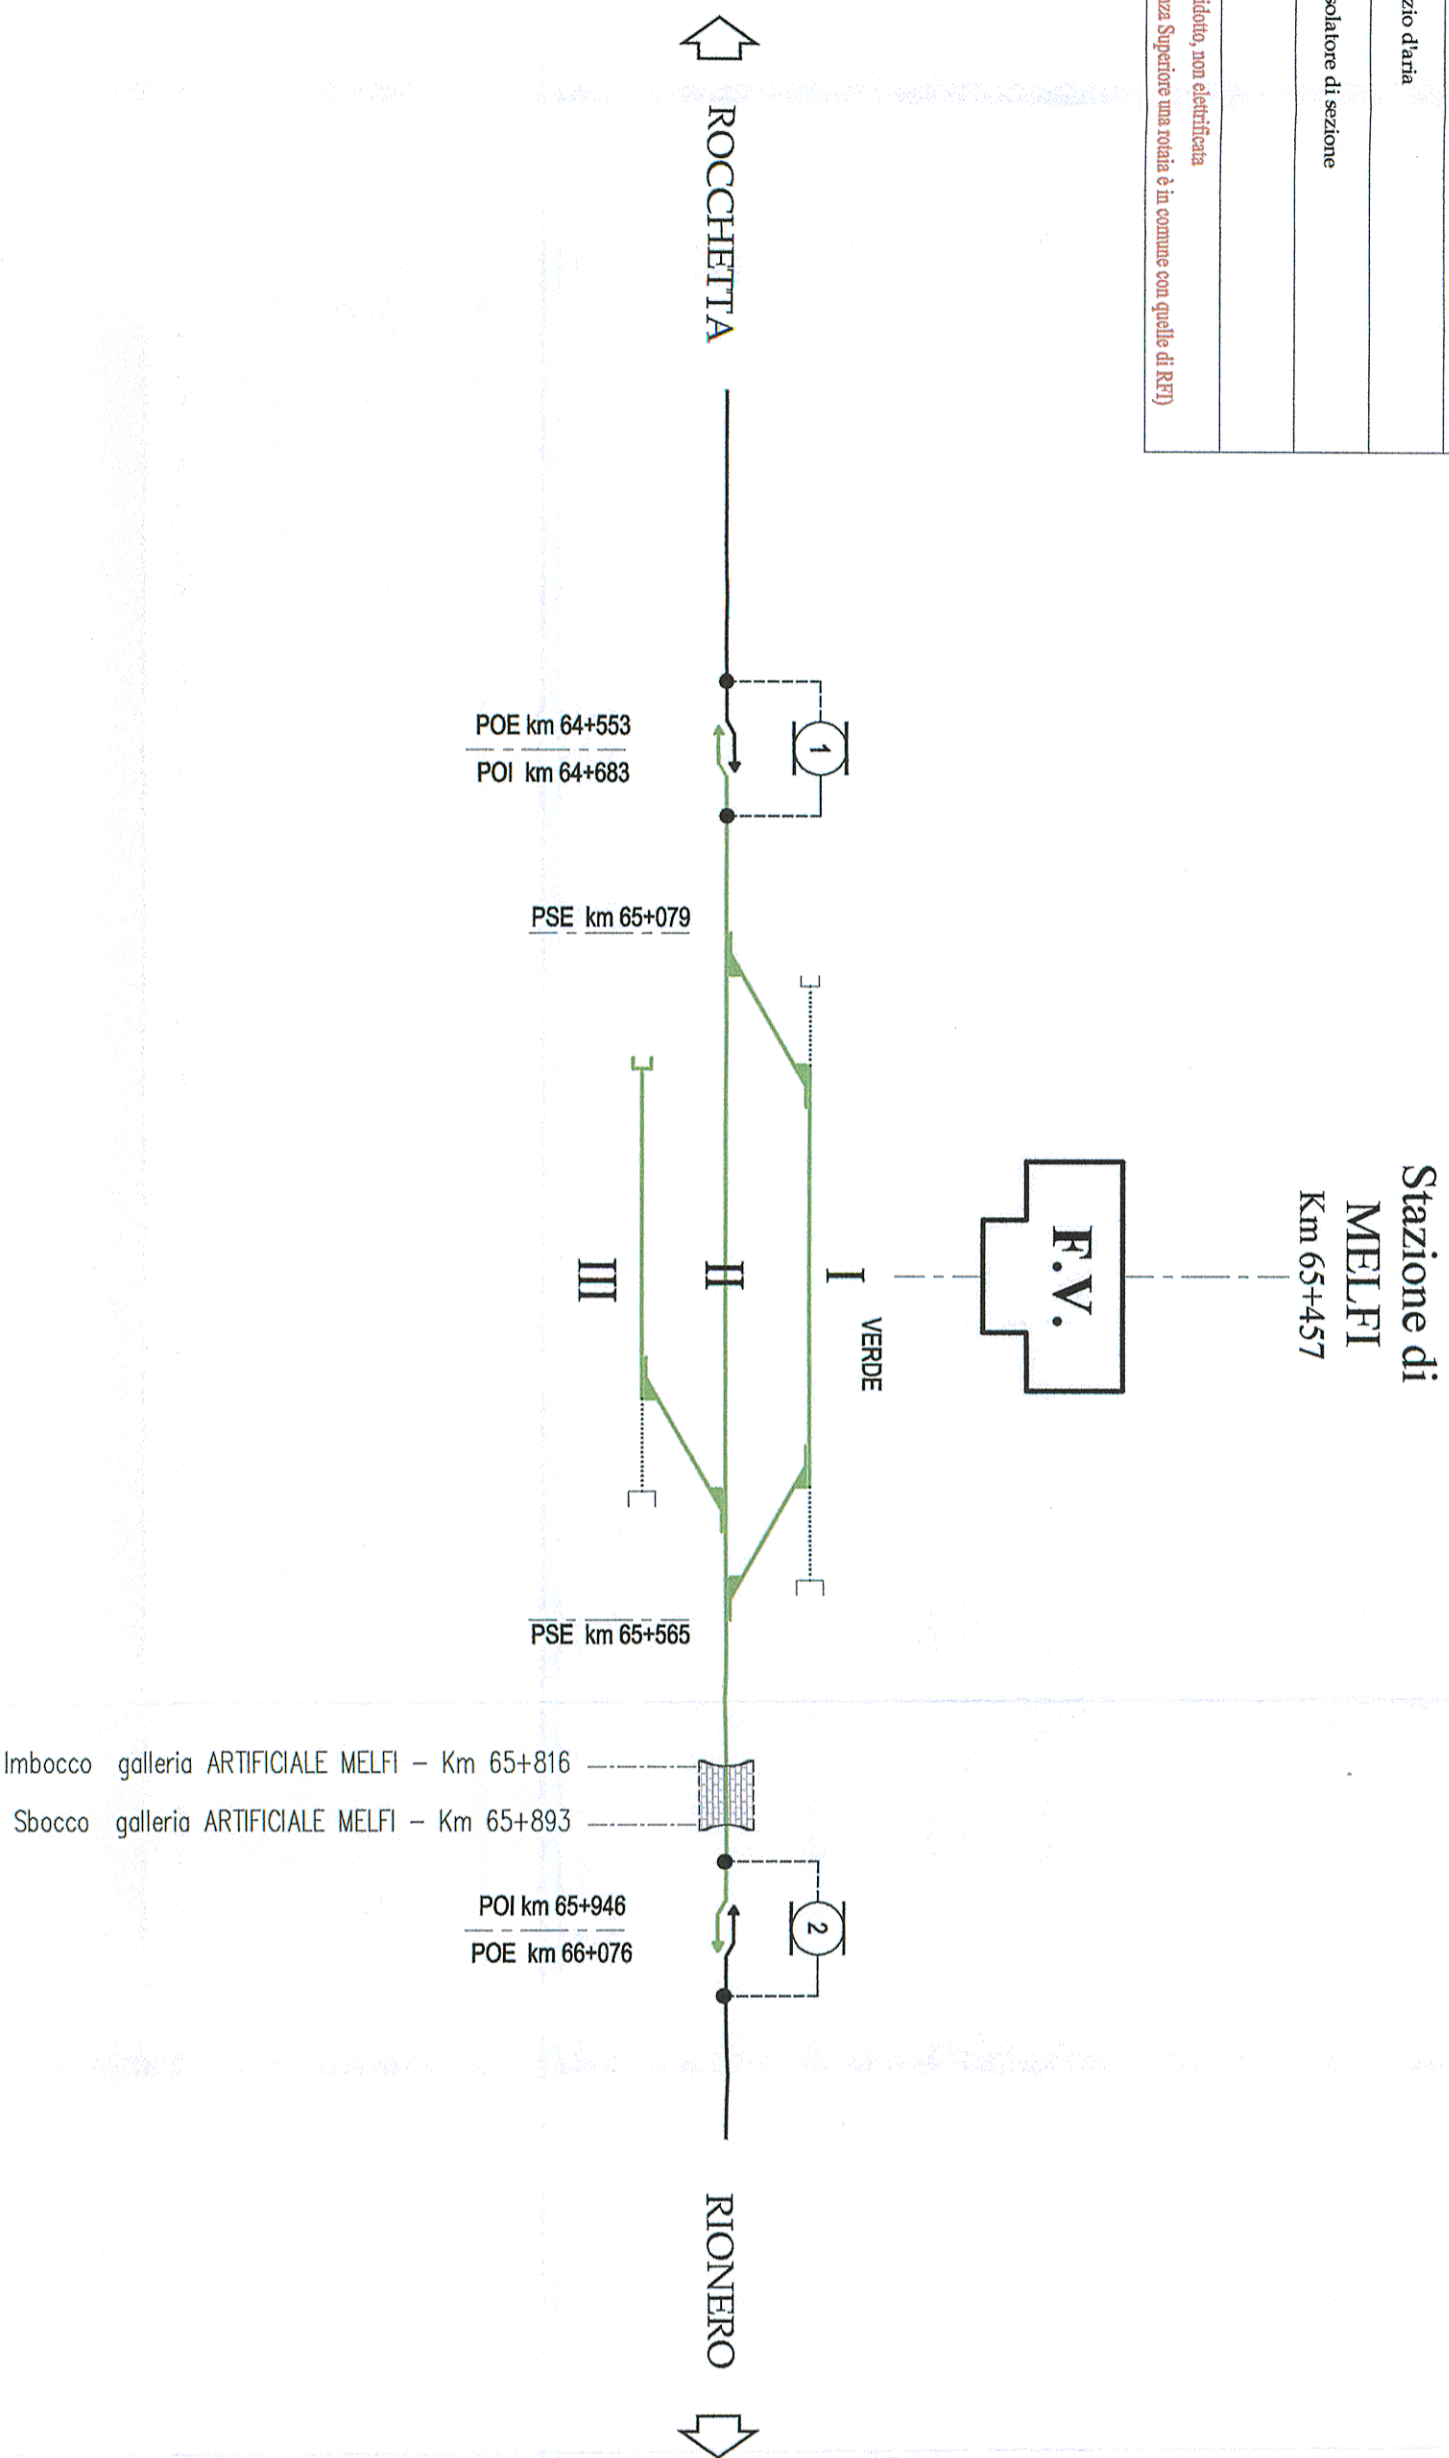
zio d'aria

solatore di sezione

idotto, non elettrificata

za Superiore una rotaia è in comune con quelle di RFI)

Stazione di
MELFI
Km 65+457

F.V.

ROCCHETTA

POE km 64+553
POI km 64+683

1

PSE km 65+079

I VERDE

II

III

PSE km 65+565

Imbocco galleria ARTIFICIALE MELFI – Km 65+816
Sbocco galleria ARTIFICIALE MELFI – Km 65+893

POI km 65+946
POE km 66+076

2

RIONERO